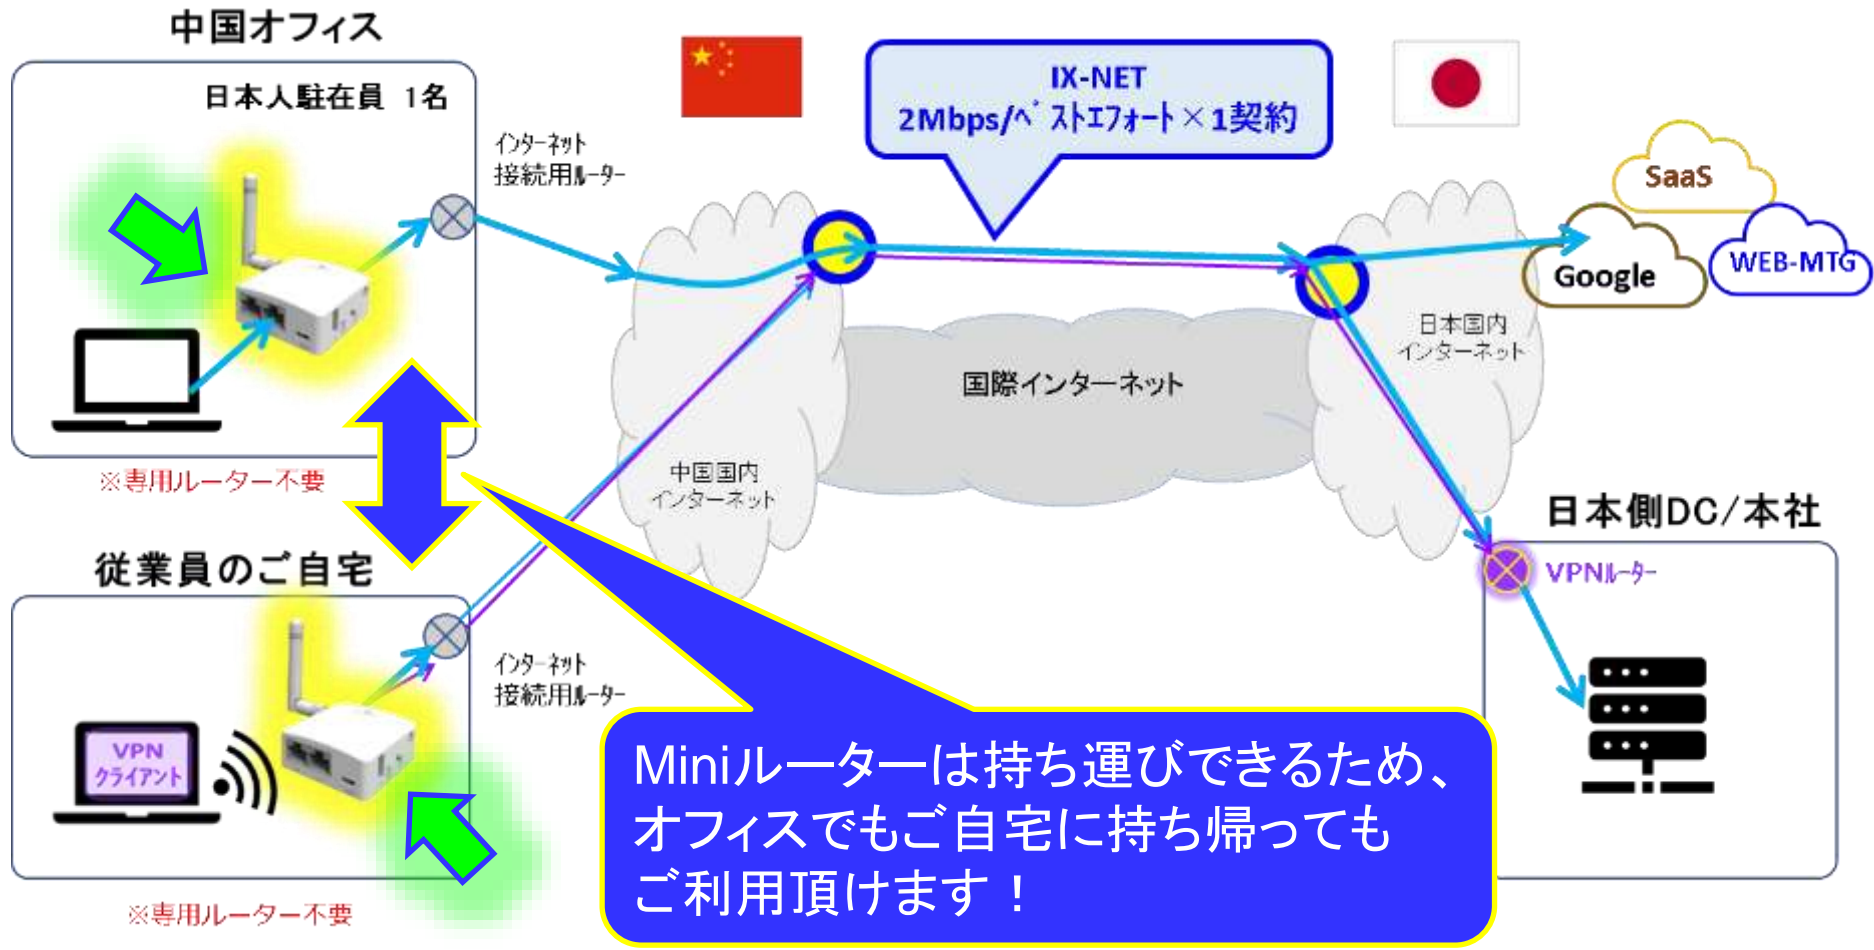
中国オフィス

日本人駐在員 1名

※専用ルーター不要

従業員のご自宅

VPN クライアント

※専用ルーター不要

インターネット接続用ルーター

インターネット接続用ルーター

IX-NET
2Mbps/ベストエフォート×1契約

中国国内インターネット

国際インターネット

日本国内インターネット

SaaS

Google

WEB-MTG

日本側DC/本社

VPNルーター

Miniルーターは持ち運びできるため、オフィスでもご自宅に持ち帰ってもご利用頂けます！